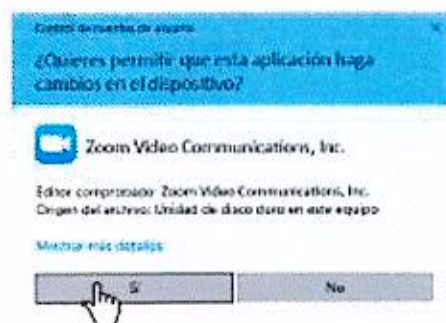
Control de cuentas de usuario

¿Quieres permitir que esta aplicación haga cambios en el dispositivo?

Zoom Video Communications, Inc.

Editor comprobado: Zoom Video Communications, Inc.
Origen del archivo: Unidad de disco duro en este equipo

Mostrar más detalles

Sí

No